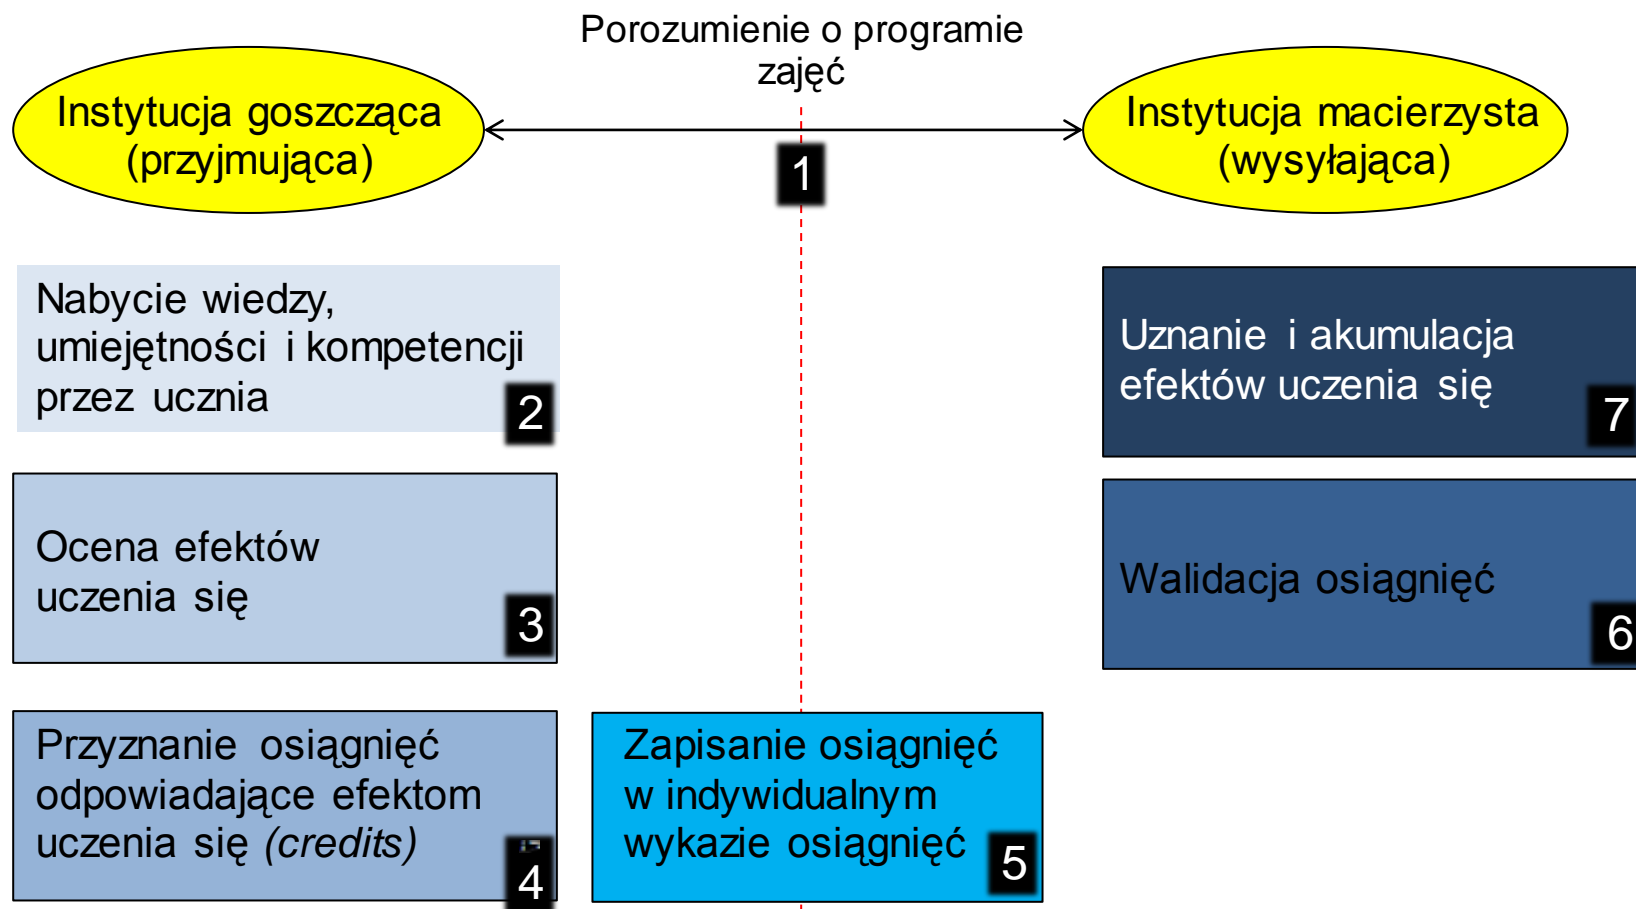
Porozumienie o programie zajęć

Instytucja goszcząca (przyjmująca)

Instytucja macierzysta (wysyłająca)

1

Nabycie wiedzy, umiejętności i kompetencji przez ucznia

2

Uznanie i akumulacja efektów uczenia się

7

Ocena efektów uczenia się

3

Walidacja osiągnięć

6

Przyznanie osiągnięć odpowiadające efektom uczenia się *(credits)*

4

Zapisanie osiągnięć w indywidualnym wykazie osiągnięć

5